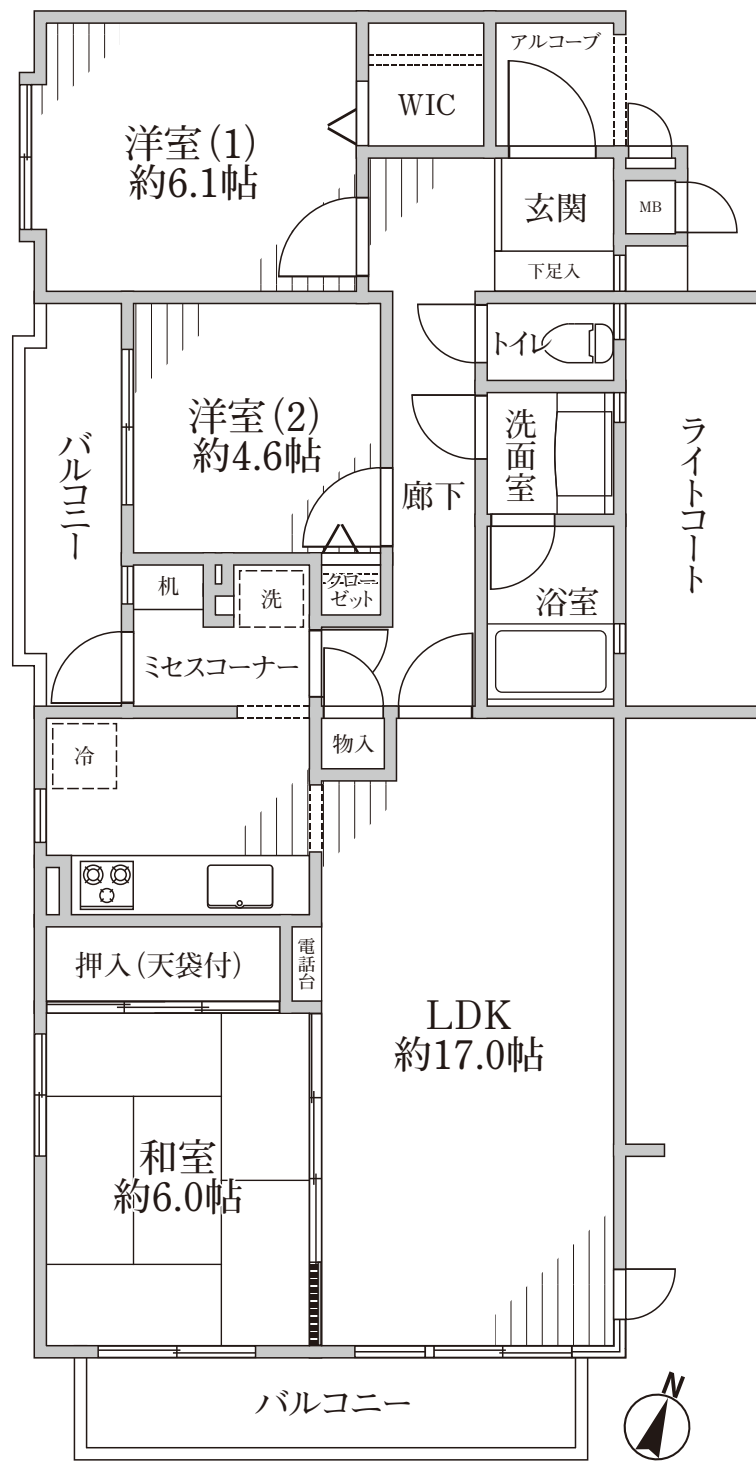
洋室(1)
約6.1帖

WIC

アルコーブ

玄関

MB

下足入

バルコニー

洋室(2)
約4.6帖

トイレ

洗面室

ライトコート

廊下

浴室

机

洗

クローゼット

ミセスコーナー

冷

物入

押入(天袋付)

電話台

LDK
約17.0帖

和室
約6.0帖

バルコニー

N